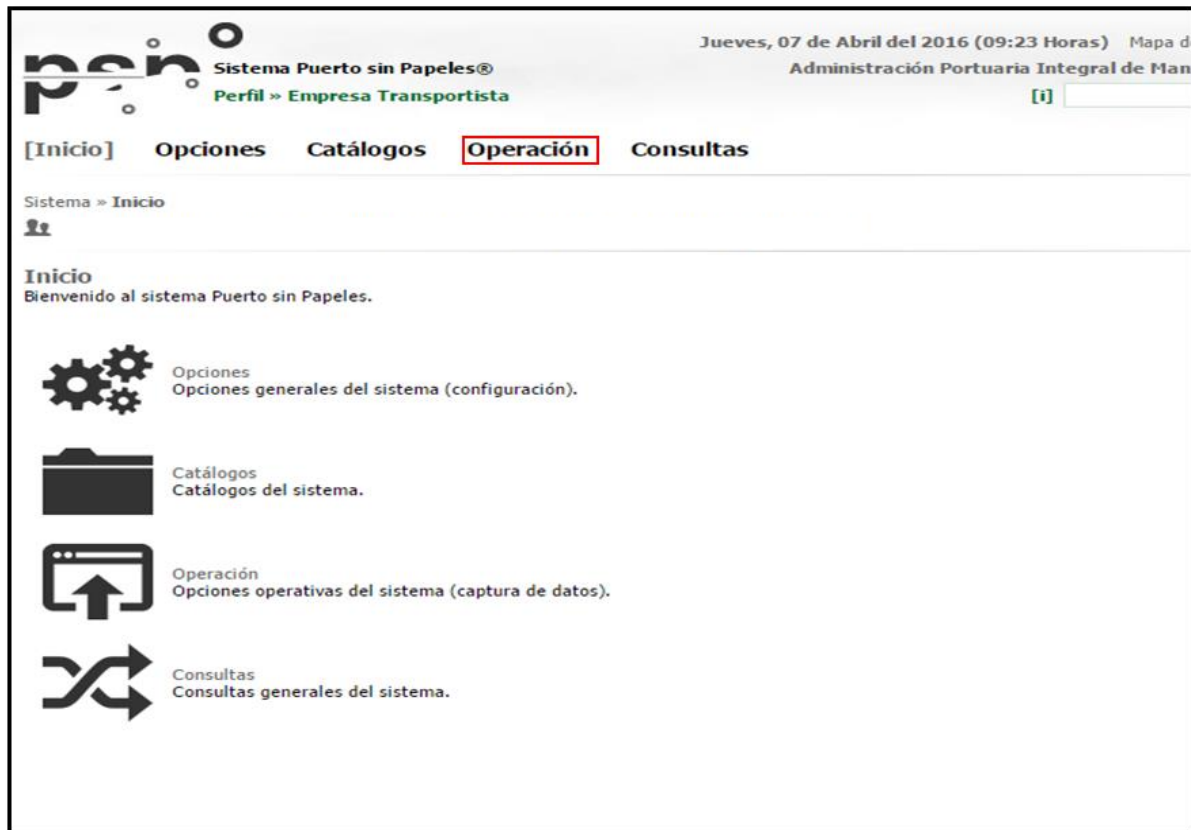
psp

Sistema Puerto sin Papeles®

Perfil » Empresa Transportista

Jueves, 07 de Abril del 2016 (09:23 Horas) Mapa d

Administración Portuaria Integral de Man

[i]

[Inicio] Opciones Catálogos Operación Consultas

Sistema » Inicio

Inicio
Bienvenido al sistema Puerto sin Papeles.

Opciones
Opciones generales del sistema (configuración).

Catálogos
Catálogos del sistema.

Operación
Opciones operativas del sistema (captura de datos).

Consultas
Consultas generales del sistema.